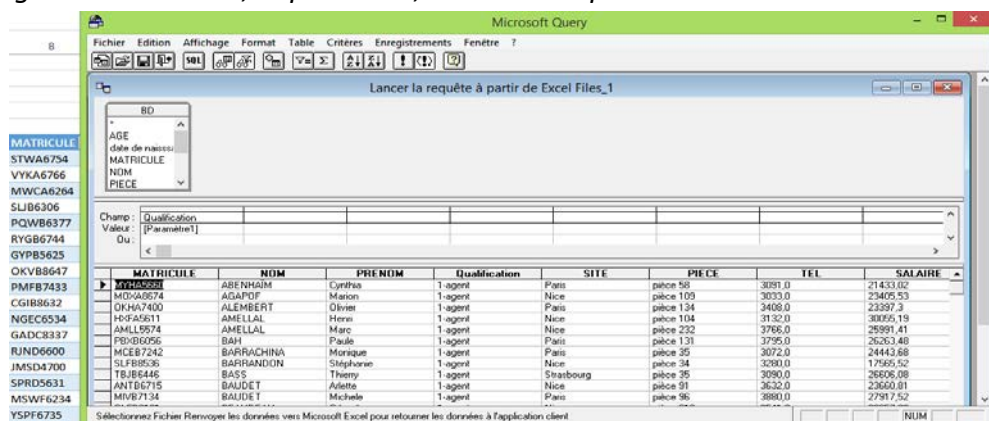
B

MATRICULE
STWA6754
VYKA6766
MWCA6264
SLJB6306
PQWB6377
RYGB6744
GYPB5625
OKVB8647
PMFB7433
CGIB8632
NGEC6534
GADC8337
RJND6600
JMSD4700
SPRD5631
MSWF6234
YSPF6735

Microsoft Query

Fichier Edition Affichage Format Table Critères Enregistrements Fenêtre ?

SQL

Lancer la requête à partir de Excel Files_1

BD
*
AGE
date de naissa
MATRICULE
NOM
PIECE

Champ : Qualification
Valeur : [Paramètre1]
Ou :

| MATRICULE | NOM | PRENOM | Qualification | SITE | PIECE | TEL | SALAIRE |
|---|---|---|---|---|---|---|---|
| MYHA5660 | ABENHAIM | Cynthia | 1-agent | Paris | pièce 58 | 3091,0 | 21433,02 |
| MDXA8674 | AGAPOF | Marion | 1-agent | Nice | pièce 109 | 3033,0 | 23405,53 |
| OKHA7400 | ALEMBERT | Olivier | 1-agent | Paris | pièce 134 | 3408,0 | 23397,3 |
| HXFA5611 | AMELLAL | Henri | 1-agent | Nice | pièce 104 | 3132,0 | 30055,19 |
| AMLL5574 | AMELLAL | Marc | 1-agent | Nice | pièce 232 | 3766,0 | 25991,41 |
| PBXB6056 | BAH | Paule | 1-agent | Paris | pièce 131 | 3795,0 | 26263,48 |
| MCEB7242 | BARRACHINA | Monique | 1-agent | Paris | pièce 35 | 3072,0 | 24443,68 |
| SLFB8536 | BARRANDON | Stéphanie | 1-agent | Nice | pièce 34 | 3280,0 | 17565,52 |
| TBJB6446 | BASS | Thierry | 1-agent | Strasbourg | pièce 35 | 3090,0 | 26606,08 |
| ANTB6715 | BAUDET | Arlette | 1-agent | Nice | pièce 91 | 3632,0 | 23660,81 |
| MIVB7134 | BAUDET | Michele | 1-agent | Paris | pièce 96 | 3880,0 | 27917,52 |

Sélectionnez Fichier Renvoyer les données vers Microsoft Excel pour retourner les données à l'application client

NUM